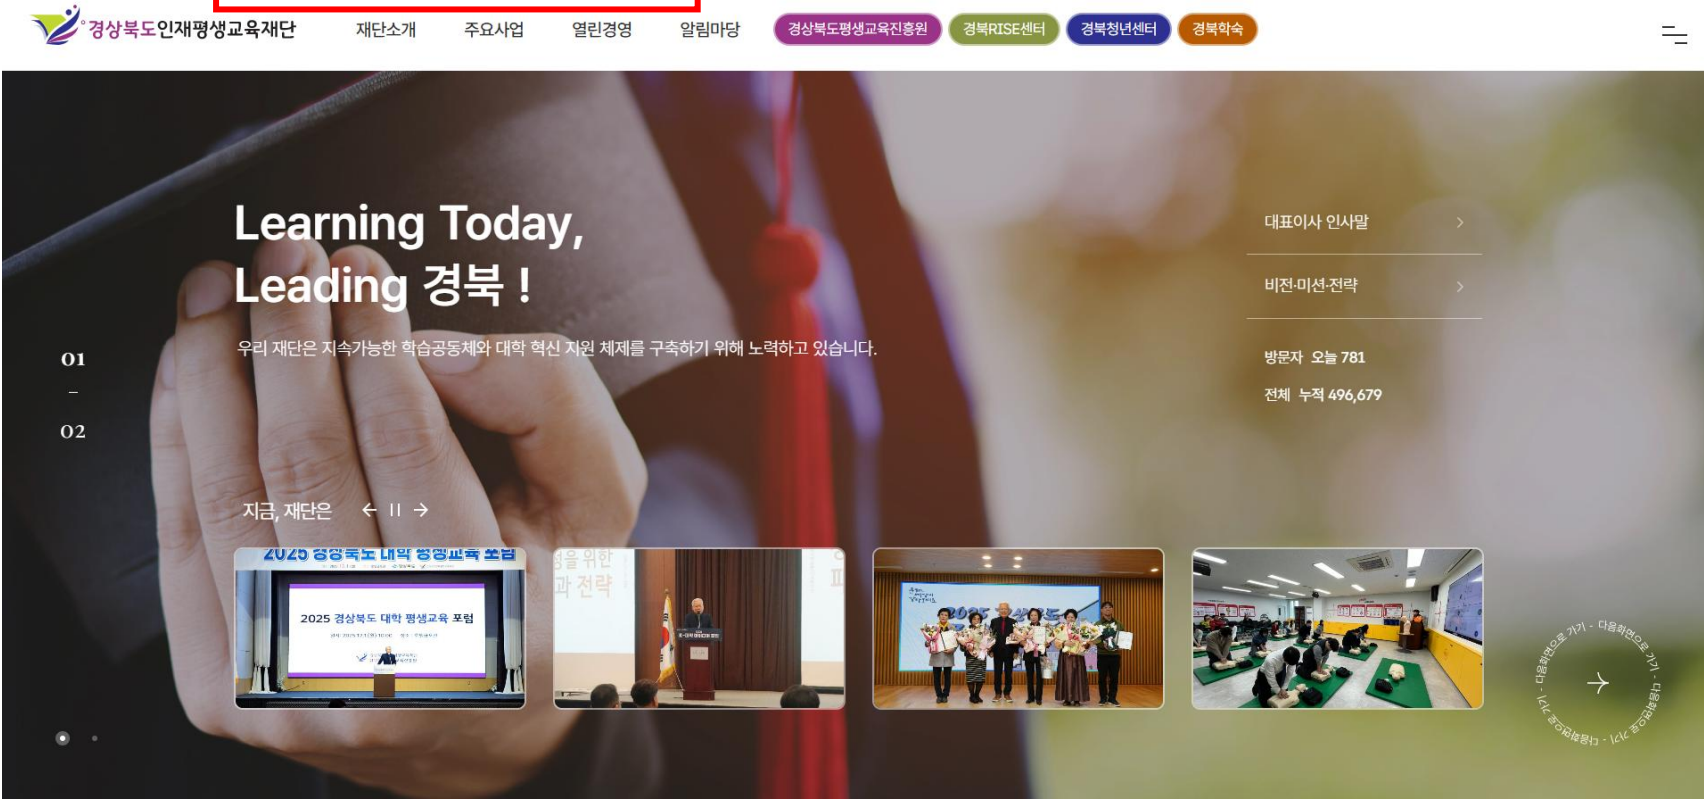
경상북도인재평생교육재단

재단소개 주요사업 열린경영 알림마당

경상북도평생교육진흥원 경북RISE센터 경북청년센터 경북학숙

Learning Today,
Leading 경북 !

우리 재단은 지속가능한 학습공동체와 대학 혁신 지원 체제를 구축하기 위해 노력하고 있습니다.

01
–
02

대표이사 인사말

비전·미션·전략

방문자 오늘 781

전체 누적 496,679

지금, 재단은

2025 경상북도 대학 평생교육 포럼

2025 경상북도 대학 평생교육 포럼

다음화면으로 가기 · 다음화면으로 가기 · 다음화면으로 가기 ·